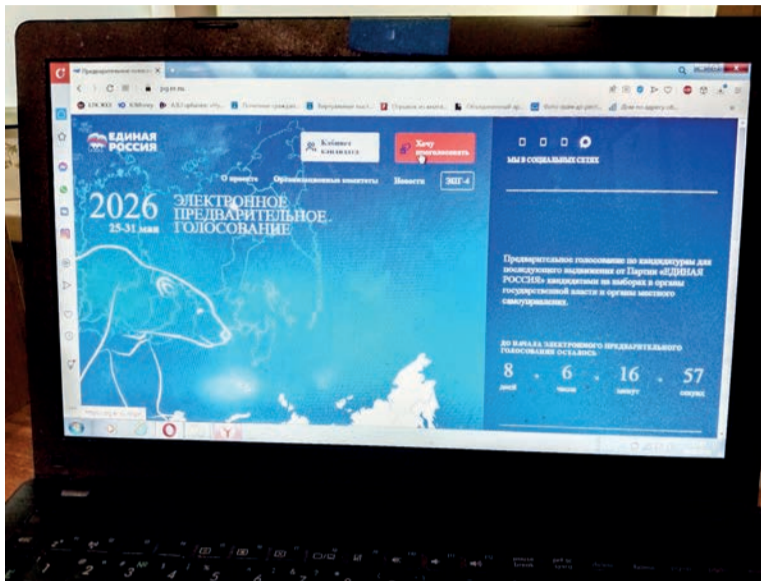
Предварительное голо...

pg.er.ru

ЕДИНАЯ РОССИЯ

Кабинет кандидата

Хочу проголосовать

О проекте

Организационные комитеты

Новости

МЫ В СОЦИАЛЬНЫХ СЕТЯХ

2026
25-31 мая

ЭЛЕКТРОННОЕ ПРЕДВАРИТЕЛЬНОЕ ГОЛОСОВАНИЕ

Предварительное голосование по кандидатурам для последующего выдвижения от Партии «ЕДИНАЯ РОССИЯ» кандидатами на выборах в органы государственной власти и органы местного самоуправления.

ДО НАЧАЛА ЭЛЕКТРОННОГО ПРЕДВАРИТЕЛЬНОГО ГОЛОСОВАНИЯ ОСТАЛОСЬ:

8 дней
6 часов
16 минут
57 секунд